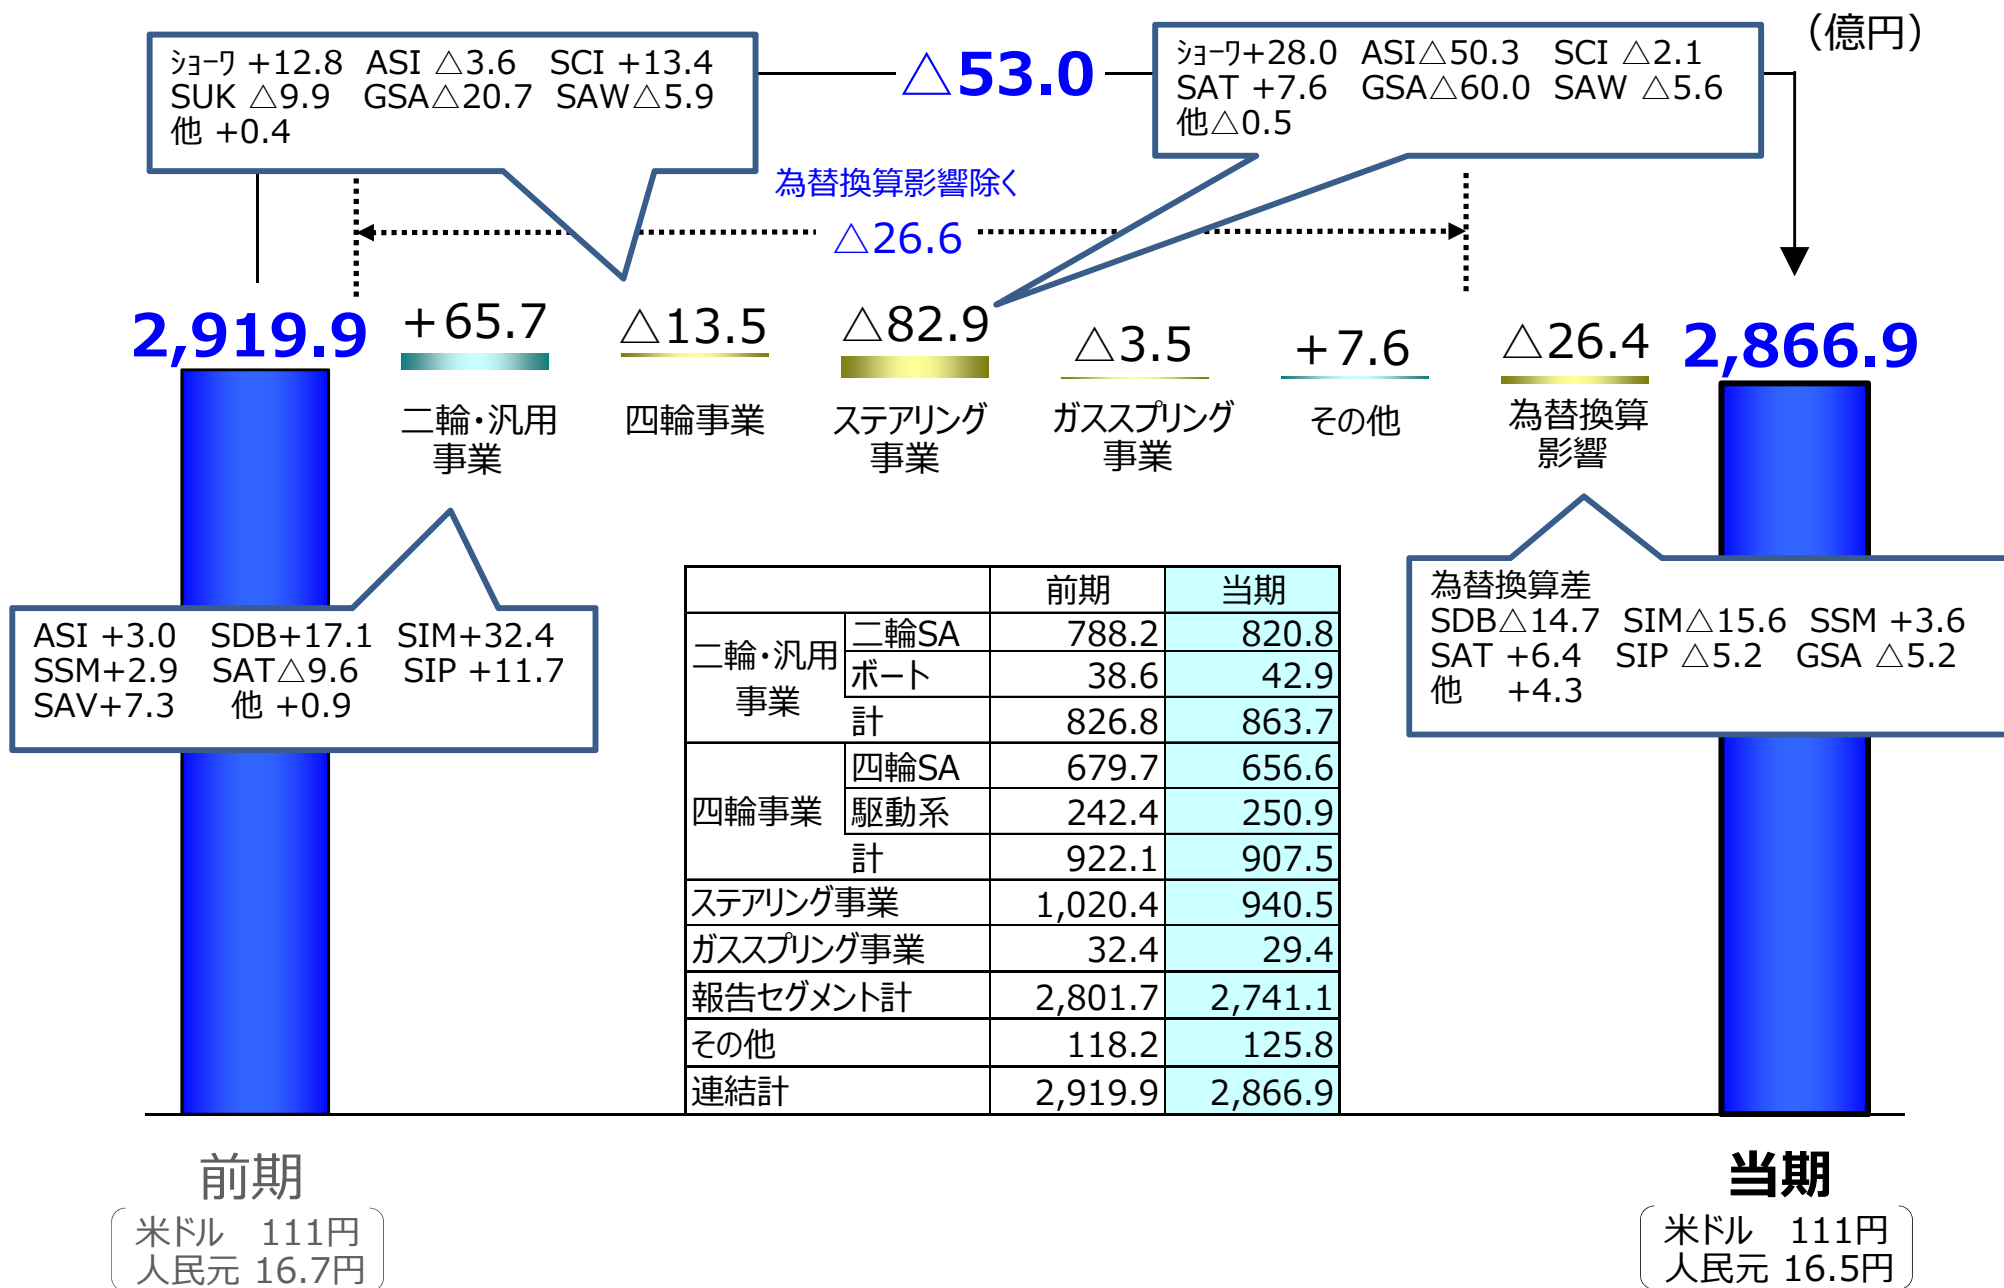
（億円）

ｼｮｰﾜ +12.8 ASI △3.6 SCI +13.4
SUK △9.9 GSA△20.7 SAW△5.9
他 +0.4

△53.0

ｼｮｰﾜ+28.0 ASI△50.3 SCI △2.1
SAT +7.6 GSA△60.0 SAW △5.6
他△0.5

為替換算影響除く
△26.6

2,919.9

+65.7
二輪・汎用事業

△13.5
四輪事業

△82.9
ステアリング事業

△3.5
ガススプリング事業

+7.6
その他

△26.4
為替換算影響

2,866.9

ASI +3.0 SDB+17.1 SIM+32.4
SSM+2.9 SAT△9.6 SIP +11.7
SAV+7.3 他 +0.9

為替換算差
SDB△14.7 SIM△15.6 SSM +3.6
SAT +6.4 SIP △5.2 GSA △5.2
他 +4.3

| | | 前期 | 当期 |
|---|---|---|---|
| 二輪・汎用事業 | 二輪SA | 788.2 | 820.8 |
| | ボート | 38.6 | 42.9 |
| | 計 | 826.8 | 863.7 |
| 四輪事業 | 四輪SA | 679.7 | 656.6 |
| | 駆動系 | 242.4 | 250.9 |
| | 計 | 922.1 | 907.5 |
| ステアリング事業 | | 1,020.4 | 940.5 |
| ガススプリング事業 | | 32.4 | 29.4 |
| 報告セグメント計 | | 2,801.7 | 2,741.1 |
| その他 | | 118.2 | 125.8 |
| 連結計 | | 2,919.9 | 2,866.9 |

前期
米ドル 111円
人民元 16.7円

当期
米ドル 111円
人民元 16.5円